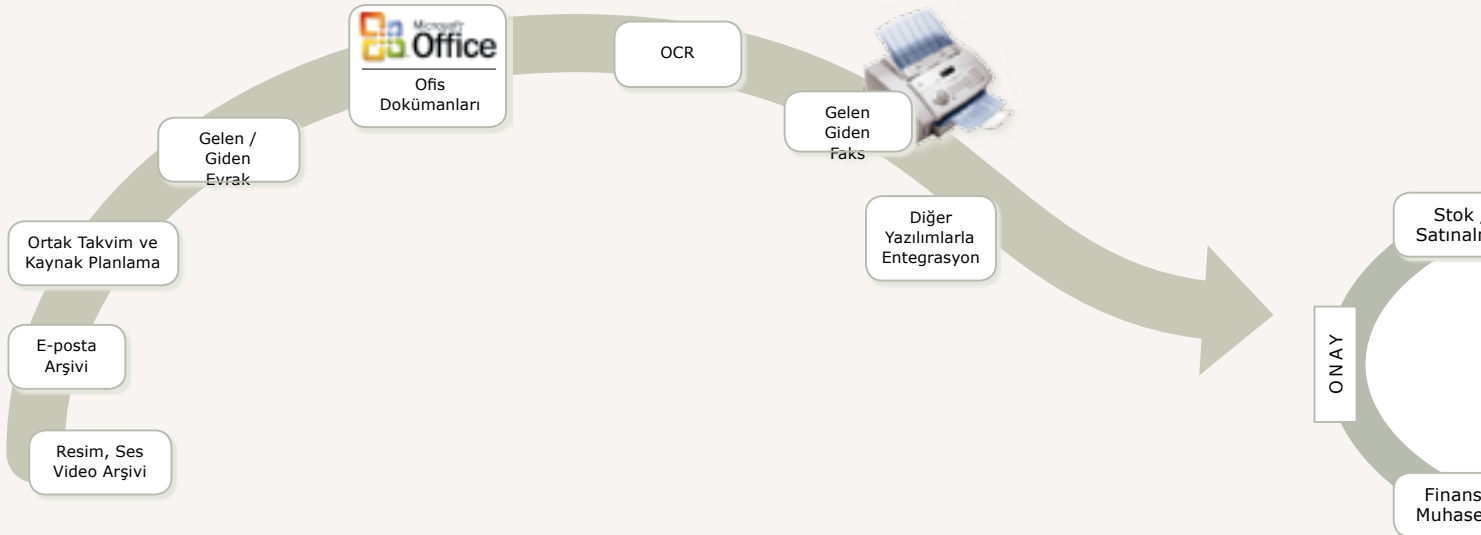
Resim, Ses Video Arşivi

E-posta Arşivi

Ortak Takvim ve Kaynak Planlama

Gelen / Giden Evrak

Microsoft Office

Ofis Dokümanları

OCR

Gelen Giden Faks

Diğer Yazılımlarla Entegrasyon

ONAY

Stok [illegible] Satınal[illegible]

Finans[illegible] Muhase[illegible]